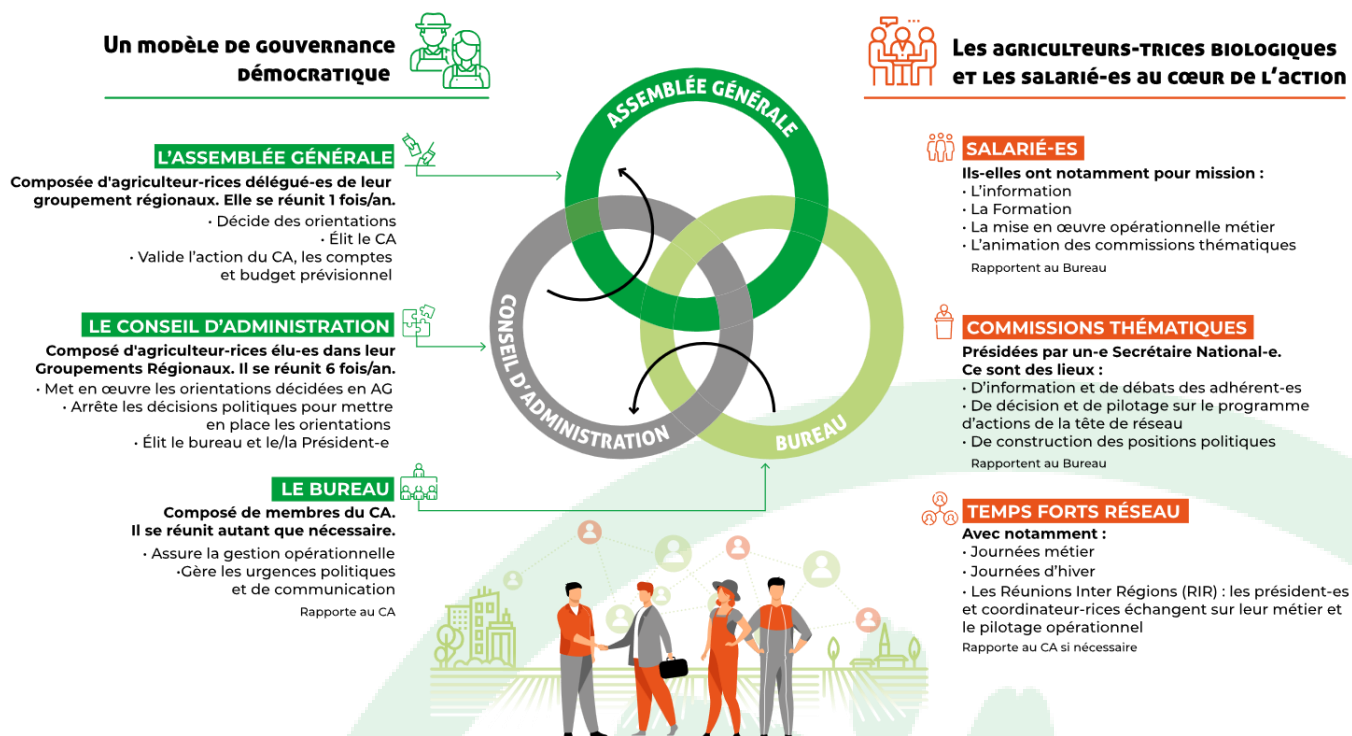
Un modèle de gouvernance démocratique

L'ASSEMBLÉE GÉNÉRALE

Composée d'agriculteur-rices délégué-es de leur groupement régionaux. Elle se réunit 1 fois/an.
• Décide des orientations
• Élit le CA
• Valide l'action du CA, les comptes et budget prévisionnel

LE CONSEIL D'ADMINISTRATION

Composé d'agriculteur-rices élu-es dans leur Groupements Régionaux. Il se réunit 6 fois/an.
• Met en œuvre les orientations décidées en AG
• Arrête les décisions politiques pour mettre en place les orientations
• Élit le bureau et le/la Président-e

LE BUREAU

Composé de membres du CA. Il se réunit autant que nécessaire.
• Assure la gestion opérationnelle
•Gère les urgences politiques et de communication
Rapporte au CA

ASSEMBLÉE GÉNÉRALE

CONSEIL D'ADMINISTRATION

BUREAU

Les agriculteurs-trices biologiques et les salarié-es au cœur de l'action

SALARIÉ-ES

Ils-elles ont notamment pour mission :
• L'information
• La Formation
• La mise en œuvre opérationnelle métier
• L'animation des commissions thématiques
Rapportent au Bureau

COMMISSIONS THÉMATIQUES

Présidées par un-e Secrétaire National-e.
Ce sont des lieux :
• D'information et de débats des adhérent-es
• De décision et de pilotage sur le programme d'actions de la tête de réseau
• De construction des positions politiques
Rapportent au Bureau

TEMPS FORTS RÉSEAU

Avec notamment :
• Journées métier
• Journées d'hiver
• Les Réunions Inter Régions (RIR) : les président-es et coordinateur-rices échangent sur leur métier et le pilotage opérationnel
Rapporte au CA si nécessaire